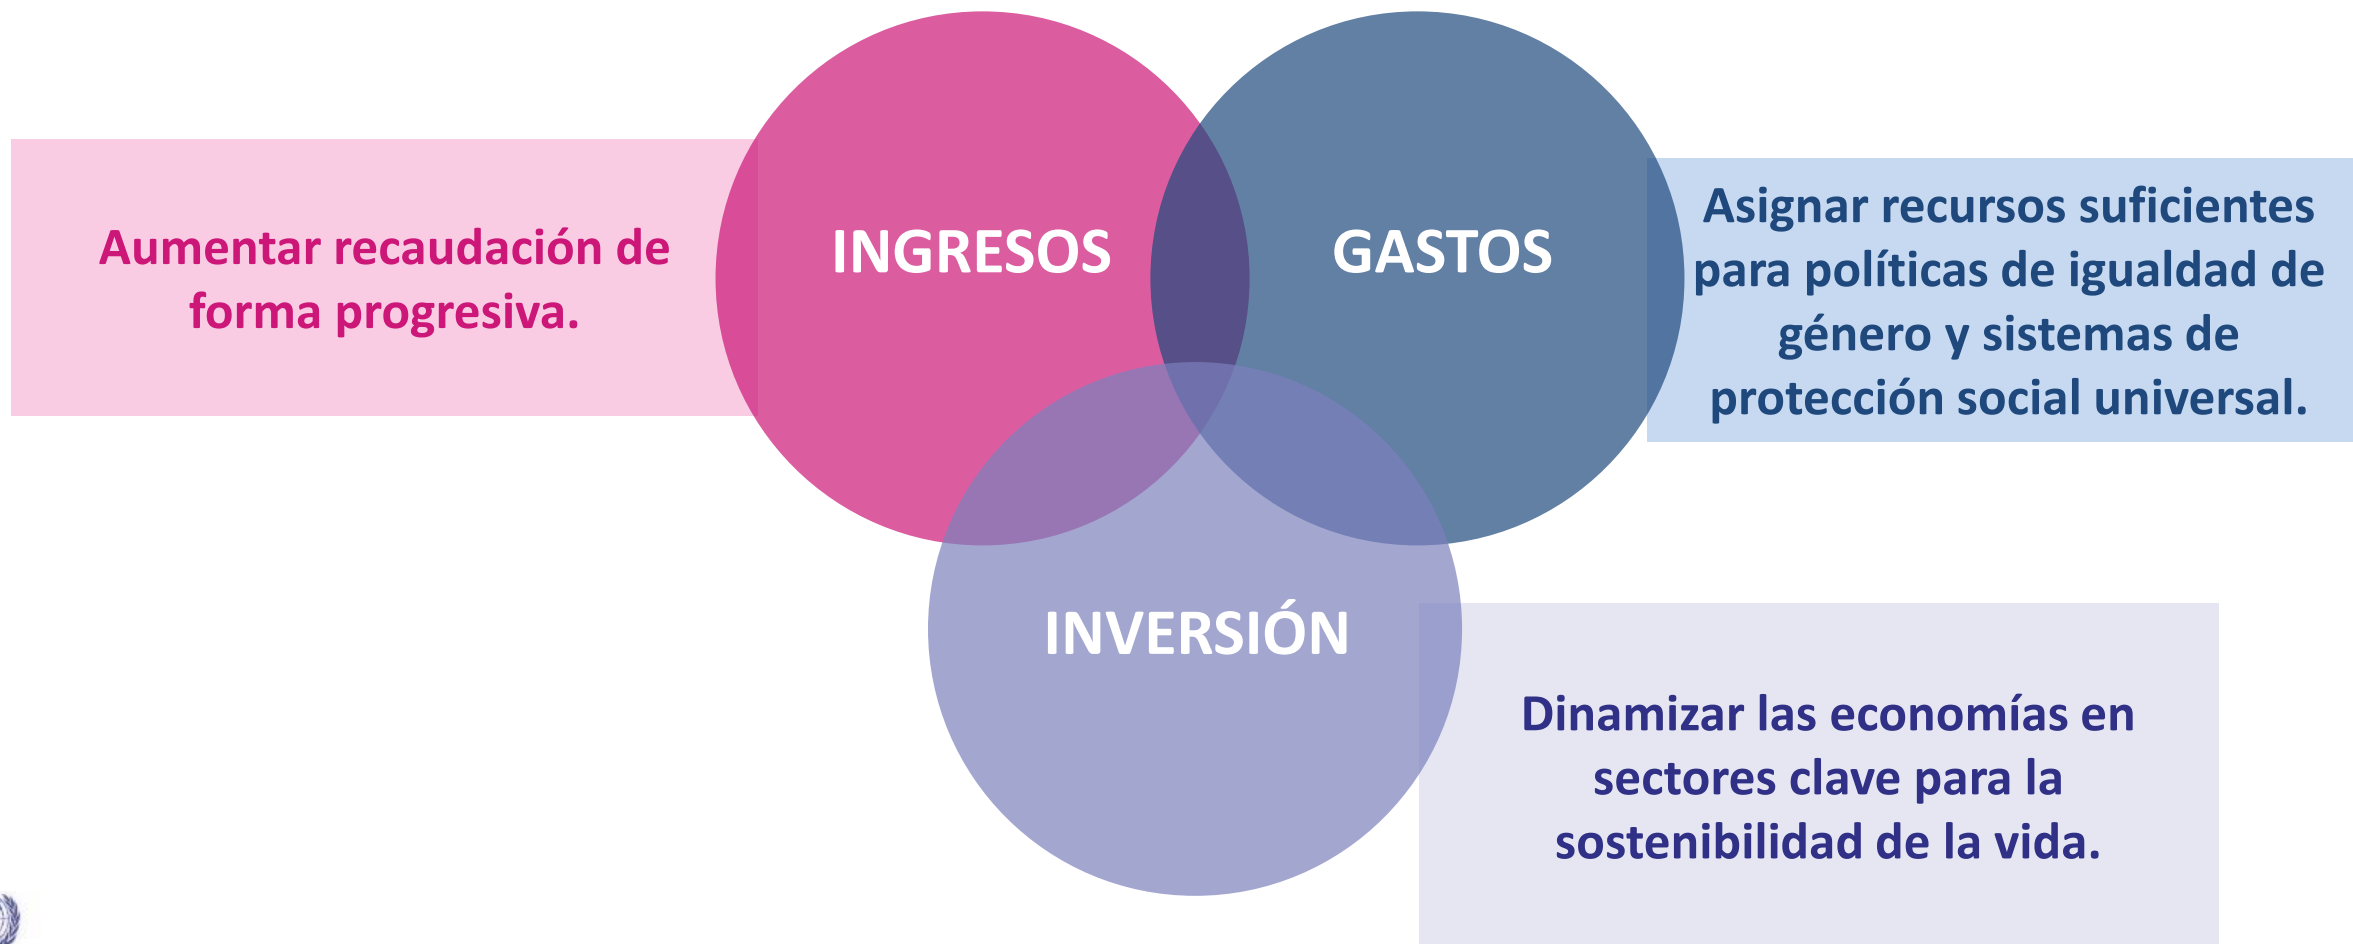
Aumentar recaudación de forma progresiva.

INGRESOS

GASTOS

Asignar recursos suficientes para políticas de igualdad de género y sistemas de protección social universal.

INVERSIÓN

Dinamizar las economías en sectores clave para la sostenibilidad de la vida.